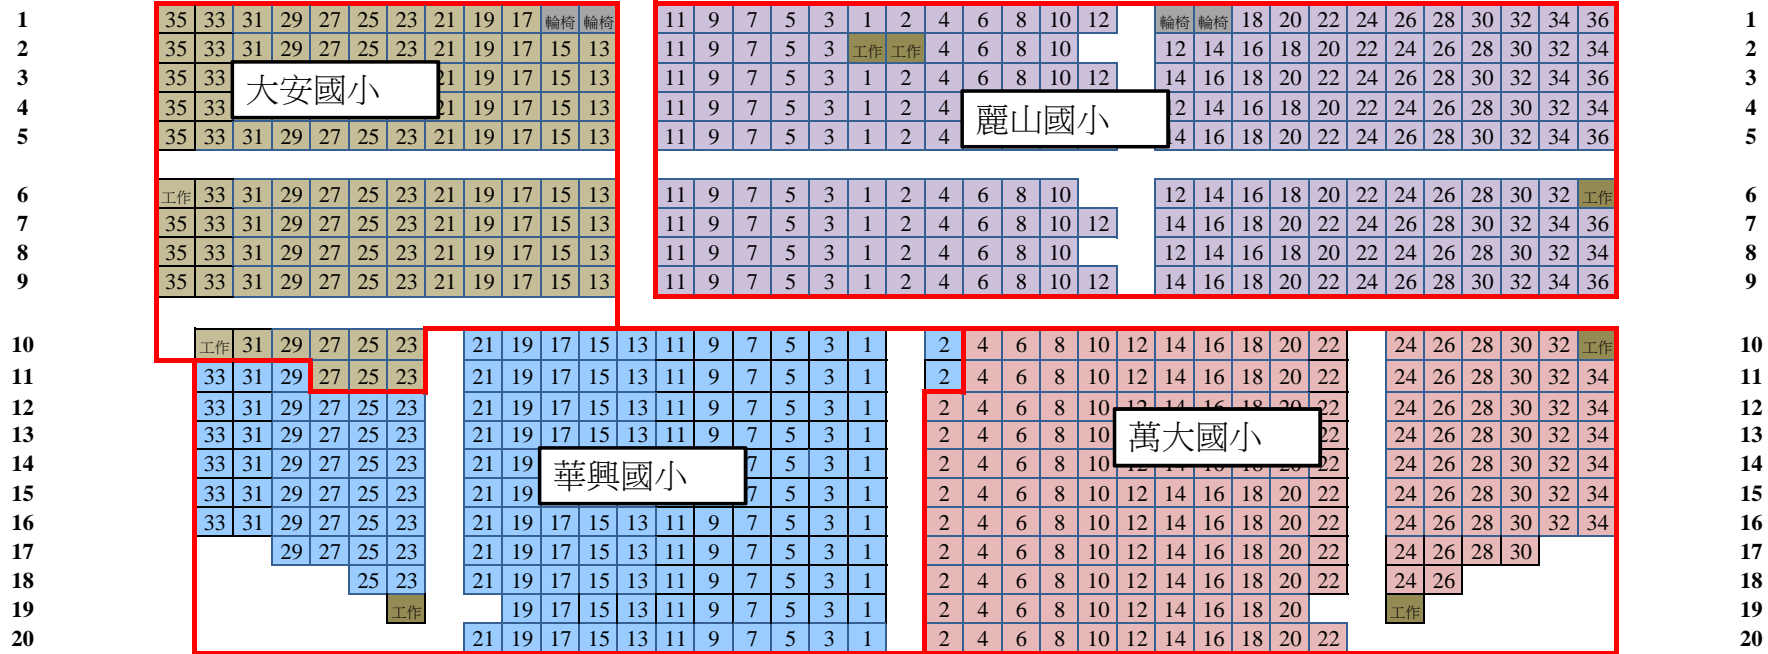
1 35 33 31 29 27 25 23 21 19 17 輪椅 輪椅 11 9 7 5 3 1 2 4 6 8 10 12 輪椅 輪椅 18 20 22 24 26 28 30 32 34 36 1
2 35 33 31 29 27 25 23 21 19 17 15 13 11 9 7 5 3 工作 工作 4 6 8 10 12 14 16 18 20 22 24 26 28 30 32 34 2
3 35 33 大安國小 21 19 17 15 13 11 9 7 5 3 1 2 4 6 8 10 12 14 16 18 20 22 24 26 28 30 32 34 36 3
4 35 33 21 19 17 15 13 11 9 7 5 3 1 2 4 麗山國小 2 14 16 18 20 22 24 26 28 30 32 34 4
5 35 33 31 29 27 25 23 21 19 17 15 13 11 9 7 5 3 1 2 4 4 16 18 20 22 24 26 28 30 32 34 36 5

6 工作 33 31 29 27 25 23 21 19 17 15 13 11 9 7 5 3 1 2 4 6 8 10 12 14 16 18 20 22 24 26 28 30 32 工作 6
7 35 33 31 29 27 25 23 21 19 17 15 13 11 9 7 5 3 1 2 4 6 8 10 12 14 16 18 20 22 24 26 28 30 32 34 36 7
8 35 33 31 29 27 25 23 21 19 17 15 13 11 9 7 5 3 1 2 4 6 8 10 12 14 16 18 20 22 24 26 28 30 32 34 8
9 35 33 31 29 27 25 23 21 19 17 15 13 11 9 7 5 3 1 2 4 6 8 10 12 14 16 18 20 22 24 26 28 30 32 34 36 9

10 工作 31 29 27 25 23 21 19 17 15 13 11 9 7 5 3 1 2 4 6 8 10 12 14 16 18 20 22 24 26 28 30 32 工作 10
11 33 31 29 27 25 23 21 19 17 15 13 11 9 7 5 3 1 2 4 6 8 10 12 14 16 18 20 22 24 26 28 30 32 34 11
12 33 31 29 27 25 23 21 19 17 15 13 11 9 7 5 3 1 2 4 6 8 10 22 24 26 28 30 32 34 12
13 33 31 29 27 25 23 21 19 17 15 13 11 9 7 5 3 1 2 4 6 8 10 萬大國小 22 24 26 28 30 32 34 13
14 33 31 29 27 25 23 21 19 華興國小 7 5 3 1 2 4 6 8 10 22 24 26 28 30 32 34 14
15 33 31 29 27 25 23 21 19 7 5 3 1 2 4 6 8 10 12 14 16 18 20 22 24 26 28 30 32 34 15
16 33 31 29 27 25 23 21 19 17 15 13 11 9 7 5 3 1 2 4 6 8 10 12 14 16 18 20 22 24 26 28 30 32 34 16
17 29 27 25 23 21 19 17 15 13 11 9 7 5 3 1 2 4 6 8 10 12 14 16 18 20 22 24 26 28 30 17
18 25 23 21 19 17 15 13 11 9 7 5 3 1 2 4 6 8 10 12 14 16 18 20 22 24 26 18
19 工作 19 17 15 13 11 9 7 5 3 1 2 4 6 8 10 12 14 16 18 20 工作 19
20 21 19 17 15 13 11 9 7 5 3 1 2 4 6 8 10 12 14 16 18 20 22 20